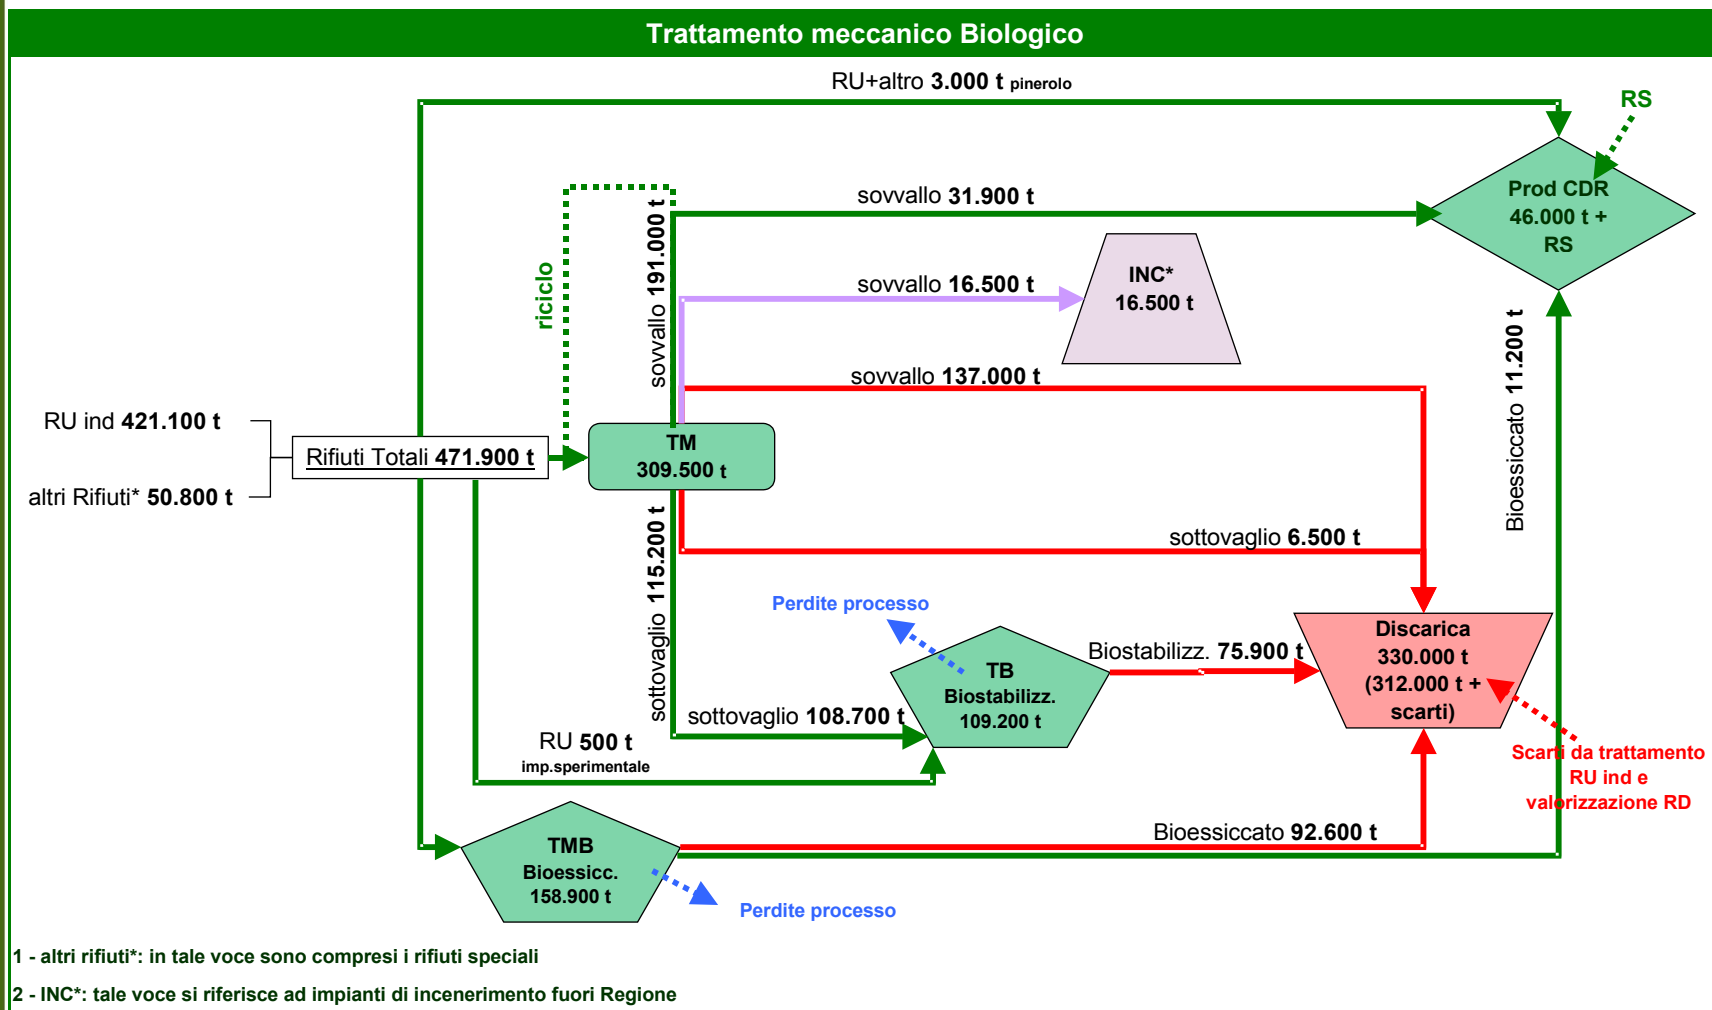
Trattamento meccanico Biologico

RU+altro 3.000 t pinerolo

RS

Prod CDR 46.000 t + RS

sovvallo 31.900 t

riciclo

sovvallo 191.000 t

sovvallo 16.500 t

INC* 16.500 t

sovvallo 137.000 t

Bioessiccato 11.200 t

RU ind 421.100 t

altri Rifiuti* 50.800 t

Rifiuti Totali 471.900 t

TM 309.500 t

sottovaglio 115.200 t

sottovaglio 6.500 t

Perdite processo

TB Biostabilizz. 109.200 t

Biostabilizz. 75.900 t

Discarica 330.000 t (312.000 t + scarti)

sottovaglio 108.700 t

RU 500 t imp.sperimentale

Scarti da trattamento RU ind e valorizzazione RD

TMB Bioessicc. 158.900 t

Bioessiccato 92.600 t

Perdite processo

1 - altri rifiuti*: in tale voce sono compresi i rifiuti speciali

2 - INC*: tale voce si riferisce ad impianti di incenerimento fuori Regione